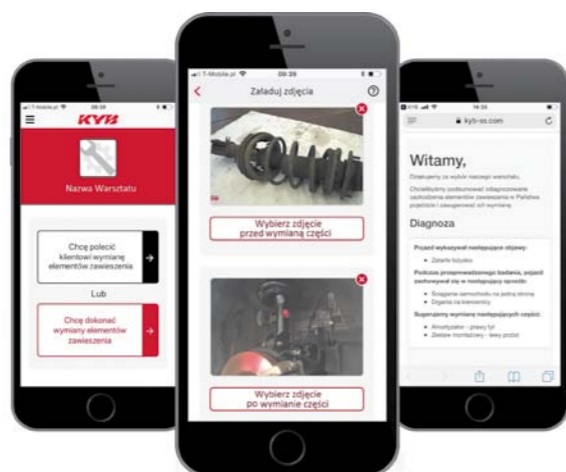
T-Mobile.pl 09:39
KYB
Nazwa Warsztatu
Chcę polecić klientowi wymianę elementów zawieszenia
Lub
Chcę dokonać wymiany elementów zawieszenia

T-Mobile.pl 09:39
Załaduj zdjęcia
Wybierz zdjęcie przed wymianą części
Wybierz zdjęcie po wymianie części

kyb-ss.com
Witamy,
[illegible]
Diagnoza
Pojazd wykazywał następujące objawy:
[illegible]
Podczas przeprowadzonego badania, pojazd zachowywał się w następujący sposób:
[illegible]
Sugerujemy wymianę następujących części:
Amortyzator - prawy tył
Zestaw montażowy - lewy przód